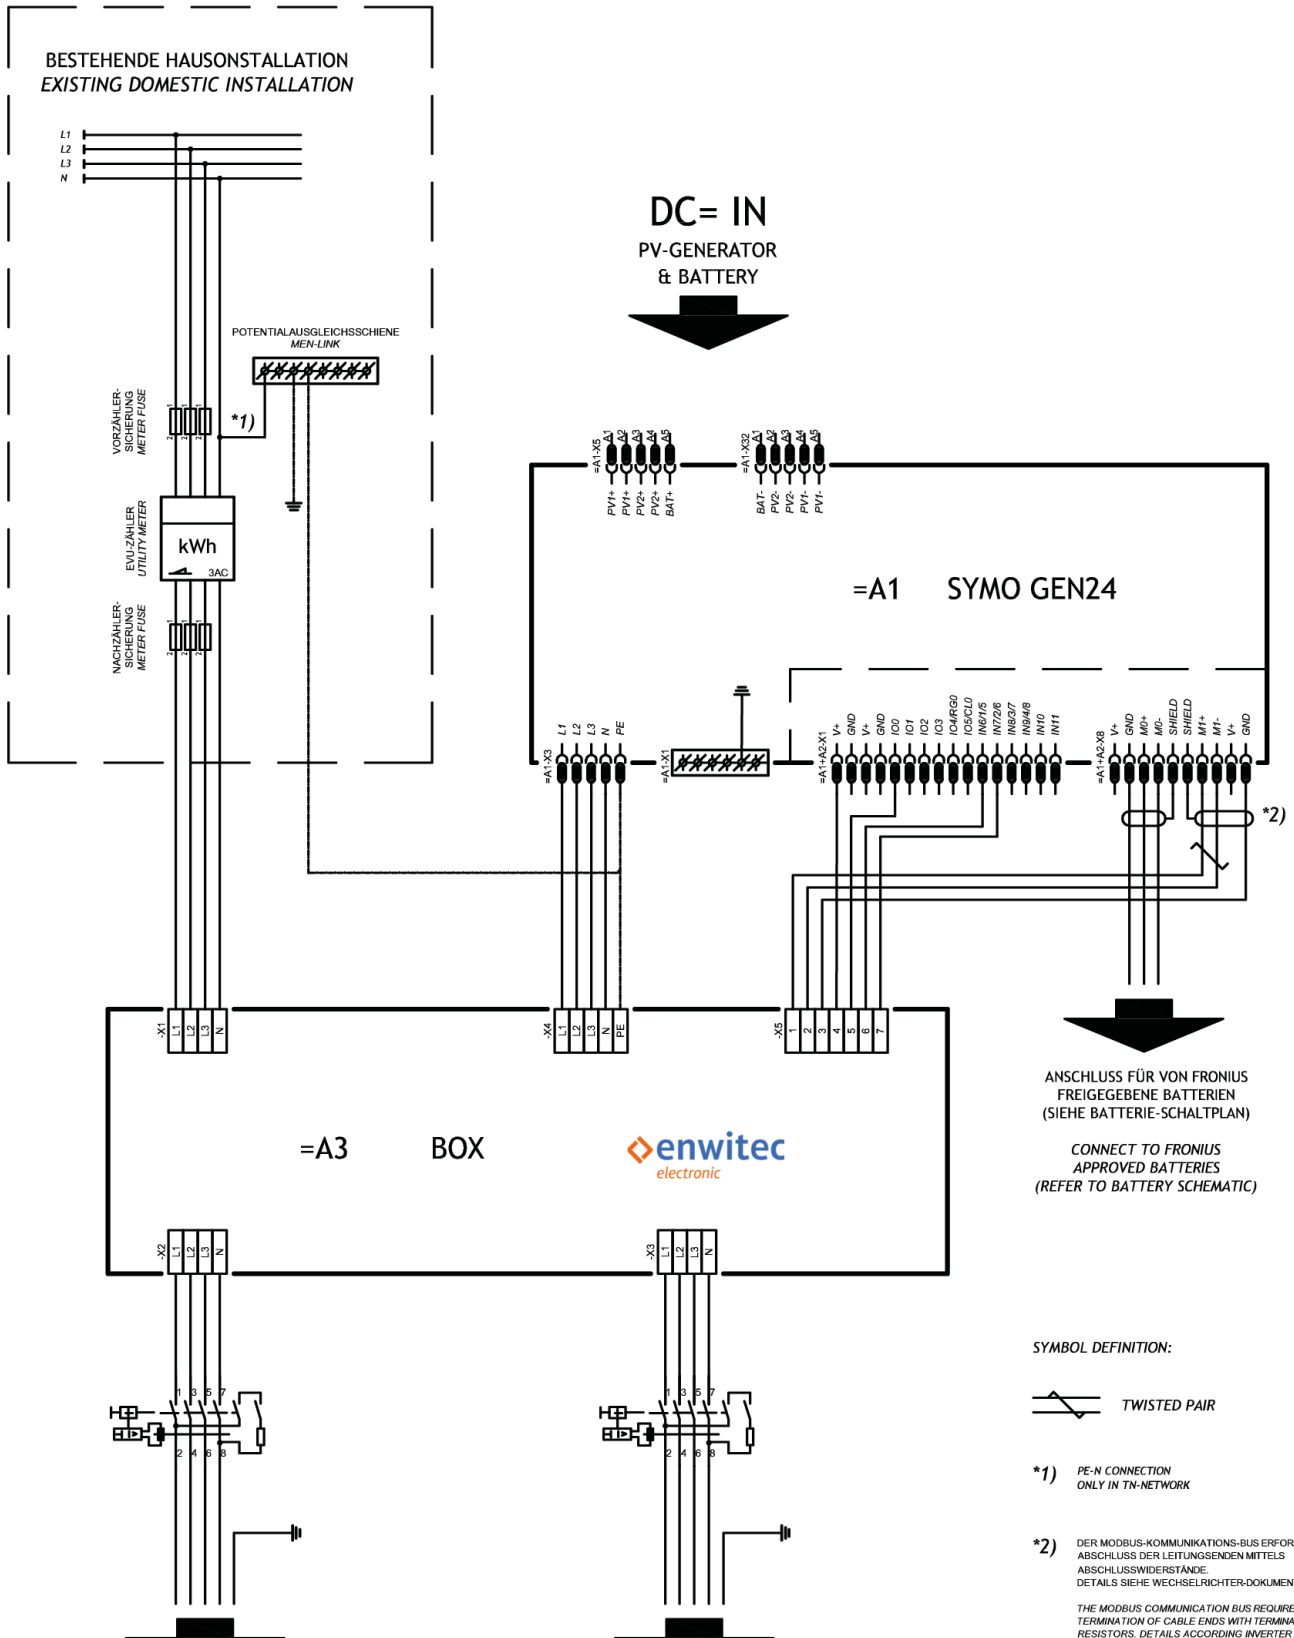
BESTEHENDE HAUSONSTALLATION
EXISTING DOMESTIC INSTALLATION

L1
L2
L3
N

DC= IN
PV-GENERATOR
& BATTERY

POTENTIALAUSGLEICHSSCHIENE
MEN-LINK

VORZÄHLER-SICHERUNG
METER FUSE

*1)

EVU-ZÄHLER
UTILITY METER

kWh
3AC

NACHZÄHLER-SICHERUNG
METER FUSE

=A1-X5 A1 A2 A3 A4 A5
PV1+ PV1+ PV2+ PV2+ BAT+

=A1-X32 A1 A2 A3 A4 A5
BAT- PV2- PV2- PV1- PV1-

=A1 SYMO GEN24

=A1-X3 L1 L2 L3 N PE

=A1-X1

=A1+A2-X1 V+ GND V+ GND IO0 IO1 IO2 IO3 IO4/RG0 IO5/CL0 IN6/1/5 IN7/2/6 IN8/3/7 IN9/4/8 IN10 IN11

=A1+A2-X8 V+ GND M0+ M0- SHIELD SHIELD M1+ M1- V+ GND

*2)

-X1 L1 L2 L3 N

-X4 L1 L2 L3 N PE

-X5 1 2 3 4 5 6 7

ANSCHLUSS FÜR VON FRONIUS FREIGEGEBENE BATTERIEN (SIEHE BATTERIE-SCHALTPLAN)

CONNECT TO FRONIUS APPROVED BATTERIES (REFER TO BATTERY SCHEMATIC)

=A3 BOX

enwitec
electronic

-X2 L1 L2 L3 N

-X3 L1 L2 L3 N

1 3 5 7
2 4 6 8

1 3 5 7
2 4 6 8

SYMBOL DEFINITION:

TWISTED PAIR

*1) PE-N CONNECTION ONLY IN TN-NETWORK

*2) DER MODBUS-KOMMUNIKATIONS-BUS ERFOR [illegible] ABSCHLUSS DER LEITUNGSENDEN MITTELS ABSCHLUSSWIDERSTÄNDE. DETAILS SIEHE WECHSELRICHTER-DOKUMEN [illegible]

THE MODBUS COMMUNICATION BUS REQUIRE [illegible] TERMINATION OF CABLE ENDS WITH TERMINA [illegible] RESISTORS. DETAILS ACCORDING INVERTER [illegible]